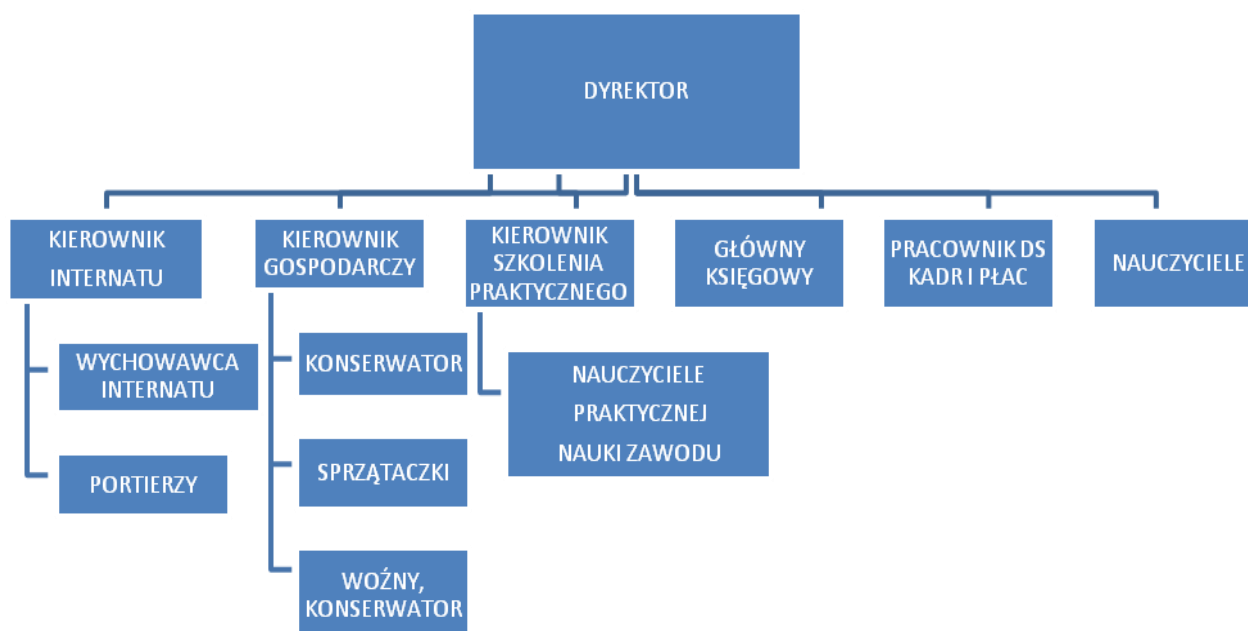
DYREKTOR

KIEROWNIK INTERNATU

WYCHOWAWCA INTERNATU

PORTIERZY

KIEROWNIK GOSPODARCZY

KONSERWATOR

SPRZĄTACZKI

WOŹNY, KONSERWATOR

KIEROWNIK SZKOLENIA PRAKTYCZNEGO

NAUCZYCIELE PRAKTYCZNEJ NAUKI ZAWODU

GŁÓWNY KSIĘGOWY

PRACOWNIK DS KADR I PŁAC

NAUCZYCIELE